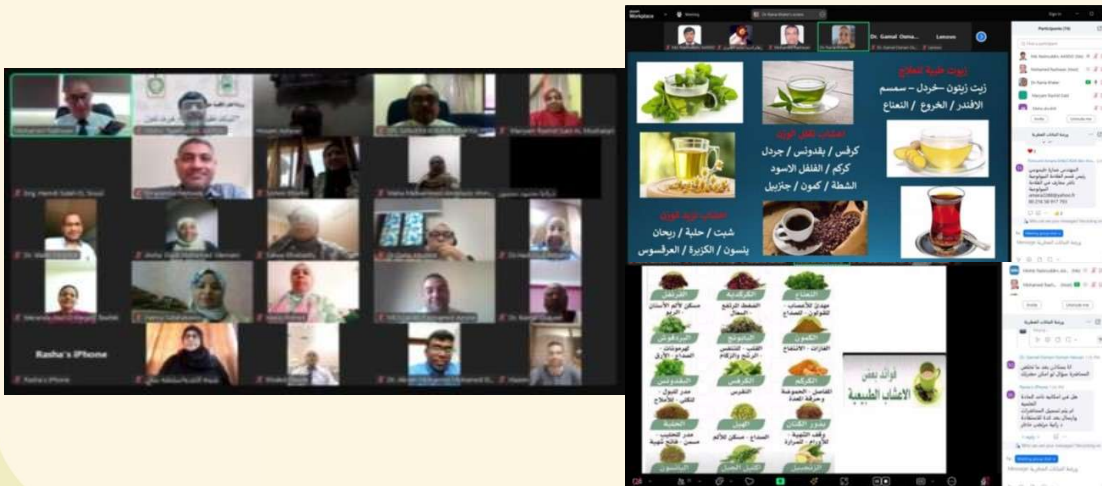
Rasha's iPhone

زيوت طبية للعلاج
زيت زيتون - خردل - سمسم
الأفندر / الخروع / النعناع

أعشاب لتقليل الوزن
كرفس / بقدونس / جرجير
كركم / الفلفل الاسود
الشطة / كمون / جنزبيل

أعشاب لزيادة الوزن
شبت / حلبة / ريحان
ينسون / الكزبرة / العرقسوس

Dr. Gamal Osma...

Participants

فوائد بعض الاعشاب الطبيعية

القرنفل
الكركديه
النعناع
الكمون
البابونج
الزنجبيل
البقدونس
الكرفس
الكركم
الحلبة
الهيل
بذور الكتان
الينسون
اكليل الجبل
الزعتر